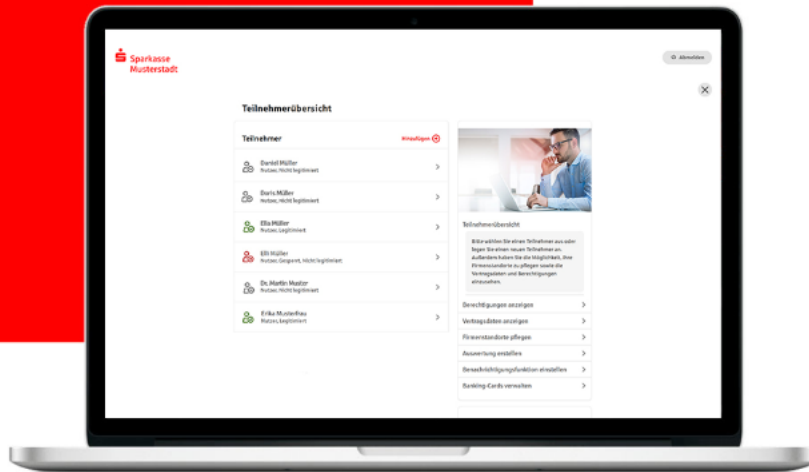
Sparkasse Musterstadt

Abmelden

Teilnehmerübersicht

Teilnehmer

Hinzufügen

Daniel Müller
Nutzer, Nicht legitimiert

Doris Müller
Nutzer, Nicht legitimiert

Ella Müller
Nutzer, Legitimiert

Elli Müller
Nutzer, Gesperrt, Nicht legitimiert

Dr. Martin Muster
Nutzer, Nicht legitimiert

Erika Musterfrau
Nutzer, Legitimiert

Teilnehmerübersicht

Bitte wählen Sie einen Teilnehmer aus oder legen Sie einen neuen Teilnehmer an. Außerdem haben Sie die Möglichkeit, Ihre Firmenstandorte zu pflegen sowie die Vertragsdaten und Berechtigungen einzusehen.

Berechtigungen anzeigen

Vertragsdaten anzeigen

Firmenstandorte pflegen

Auswertung erstellen

Benachrichtigungsfunktion einstellen

Banking-Cards verwalten